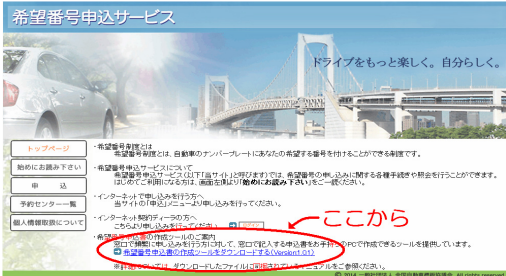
希望番号申込サービス

ドライブをもっと楽しく。自分らしく。

トップページ
始めにお読み下さい
申　込
予約センター一覧
個人情報取扱について

・希望番号制度とは
希望番号制度とは、自動車のナンバープレートにあなたの希望する番号を付けることができる制度です。

・希望番号申込サービスについて
希望番号申込サービス(以下「当サイト」と呼びます)では、希望番号の申込みに関する各種手続きや照会を行うことができます。
はじめてご利用になる方は、画面左側の「始めにお読み下さい」を一読ください。

・インターネット申込みを行う方へ
当サイトの「申込」メニューより申込みを行ってください。

・インターネット契約ディーラの方へ
こちらより申込みを行ってください。

・希望番号申込書の作成ツールのご案内
窓口で積極に申込みを行う方に対して、窓口で記入する申込書をお手持ちのPCで作成できるツールを提供しています。
希望番号申込書の作成ツールをダウンロードする(Version1.01)

ここから

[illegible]

© 2014 一般社団法人 全国自動車標板協議会 All rights reserved.